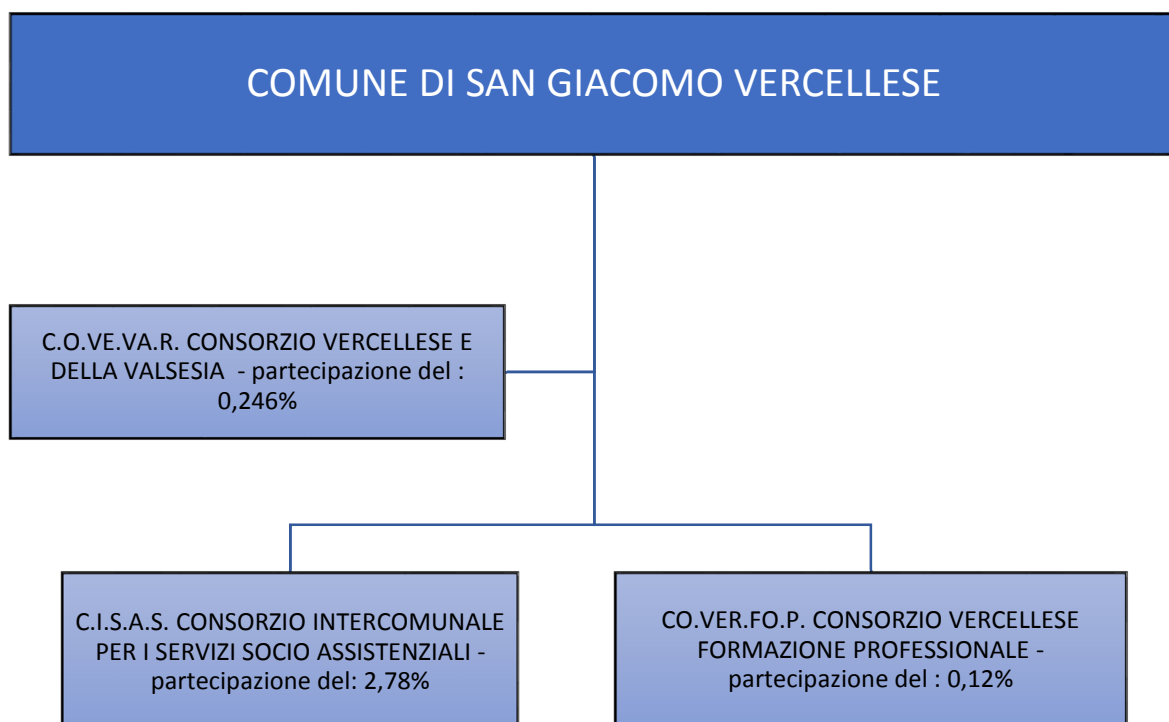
COMUNE DI SAN GIACOMO VERCELLESE

C.O.VE.VA.R. CONSORZIO VERCELLESE E DELLA VALSESIA - partecipazione del : 0,246%

C.I.S.A.S. CONSORZIO INTERCOMUNALE PER I SERVIZI SOCIO ASSISTENZIALI - partecipazione del: 2,78%

CO.VER.FO.P. CONSORZIO VERCELLESE FORMAZIONE PROFESSIONALE - partecipazione del : 0,12%